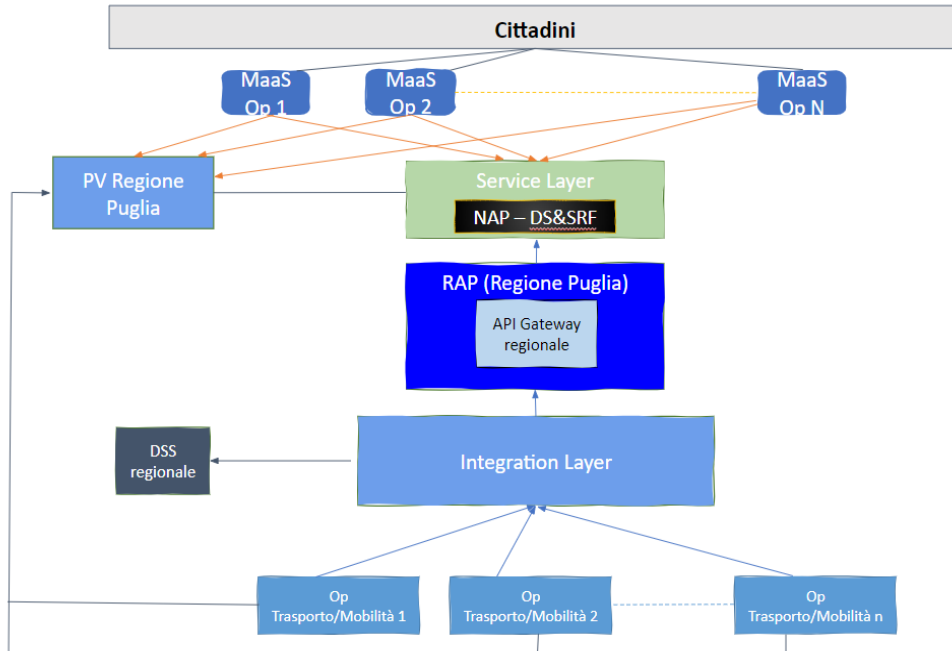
Cittadini

MaaS Op 1

MaaS Op 2

MaaS Op N

PV Regione Puglia

Service Layer

NAP – DS&SRF

RAP (Regione Puglia)

API Gateway regionale

DSS regionale

Integration Layer

Op Trasporto/Mobilità 1

Op Trasporto/Mobilità 2

Op Trasporto/Mobilità n